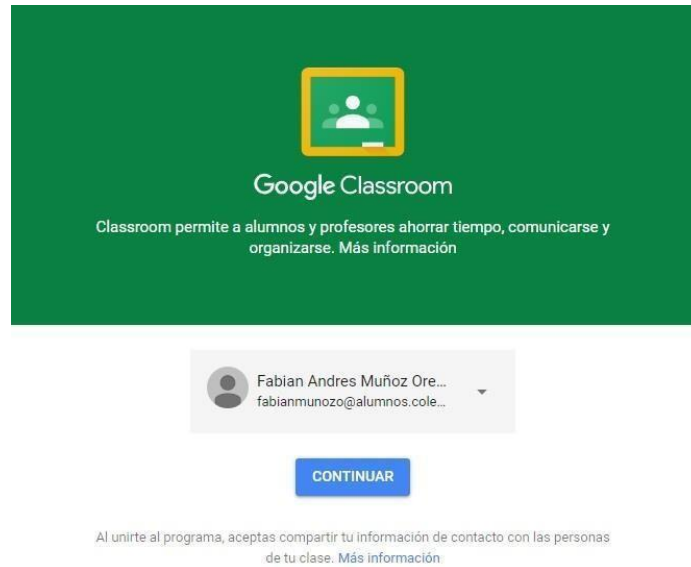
Google Classroom

Classroom permite a alumnos y profesores ahorrar tiempo, comunicarse y organizarse. Más información

Fabian Andres Muñoz Ore...
fabianmunozo@alumnos.cole...

CONTINUAR

Al unirte al programa, aceptas compartir tu información de contacto con las personas de tu clase. Más información